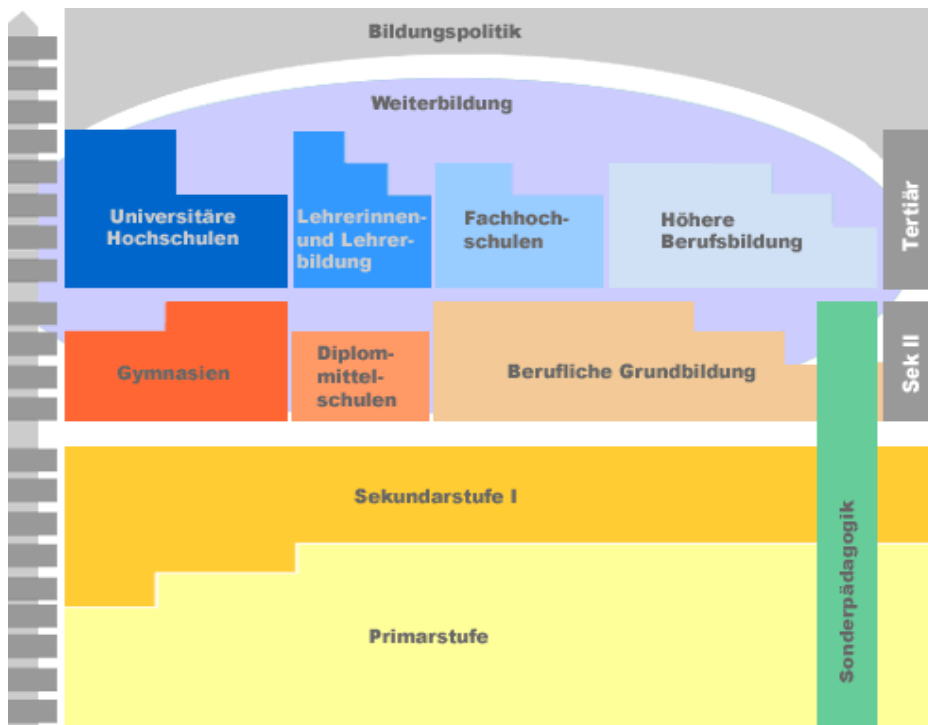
Bildungspolitik

Weiterbildung

Universitäre Hochschulen

Lehrerinnen- und Lehrerbildung

Fachhochschulen

Höhere Berufsbildung

Tertiär

Gymnasien

Diplommittelschulen

Berufliche Grundbildung

Sek II

Sekundarstufe I

Primarstufe

Sonderpädagogik